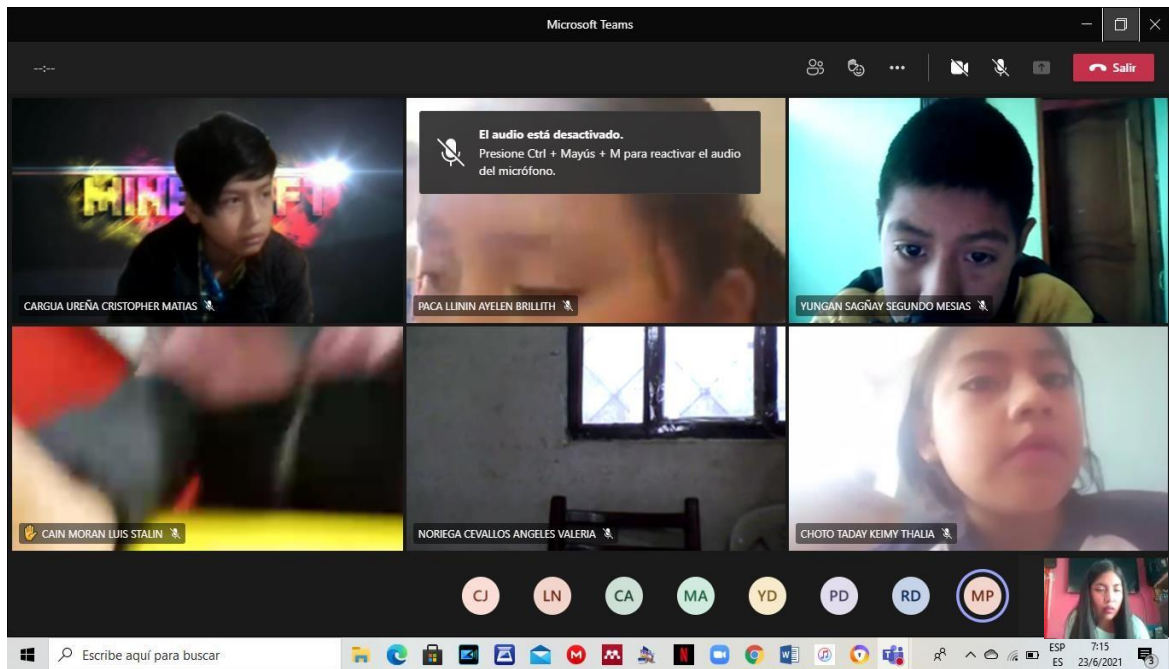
Microsoft Teams

--:--

Salir

El audio está desactivado.
Presione Ctrl + Mayús + M para reactivar el audio del micrófono.

MINECRAFT

CARGUA UREÑA CRISTOPHER MATIAS

PACA LLININ AYELEN BRILLITH

YUNGAN SAGÑAY SEGUNDO MESIAS

CAIN MORAN LUIS STALIN

NORIEGA CEVALLOS ANGELES VALERIA

CHOTO TADAY KEIMY THALIA

CJ LN CA MA YD PD RD MP

Escribe aquí para buscar

ESP ES 7:15 23/6/2021